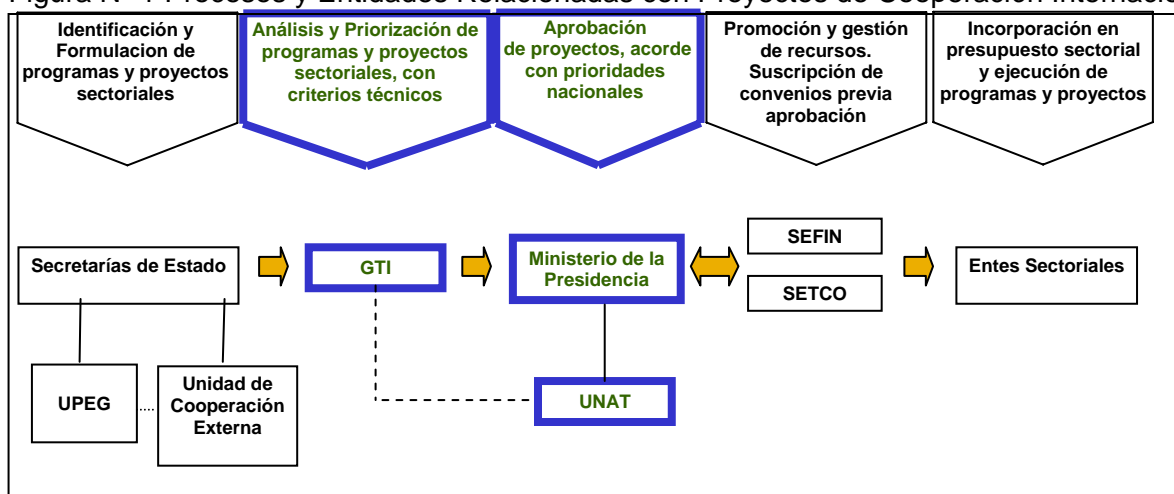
Figura A - 1 Procesos y Entidades Relacionadas con Proyectos de Cooperación Internacio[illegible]

Identificación y Formulacion de programas y proyectos sectoriales

Análisis y Priorización de programas y proyectos sectoriales, con criterios técnicos

Aprobación de proyectos, acorde con prioridades nacionales

Promoción y gestión de recursos. Suscripción de convenios previa aprobación

Incorporación en presupuesto sectorial y ejecución de programas y proyectos

Secretarías de Estado

GTI

Ministerio de la Presidencia

SEFIN

SETCO

Entes Sectoriales

UPEG

Unidad de Cooperación Externa

UNAT